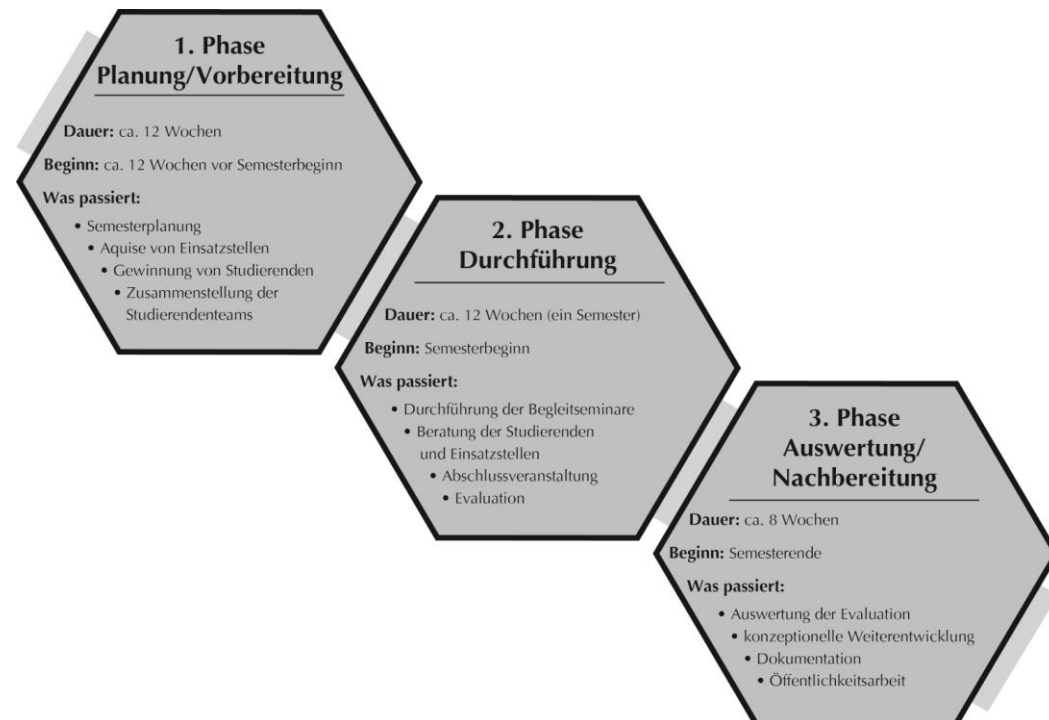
1. Phase
Planung/Vorbereitung

Dauer: ca. 12 Wochen

Beginn: ca. 12 Wochen vor Semesterbeginn

Was passiert:

• Semesterplanung
• Aquise von Einsatzstellen
• Gewinnung von Studierenden
• Zusammenstellung der Studierendenteams

2. Phase
Durchführung

Dauer: ca. 12 Wochen (ein Semester)

Beginn: Semesterbeginn

Was passiert:

• Durchführung der Begleitseminare
• Beratung der Studierenden und Einsatzstellen
• Abschlussveranstaltung
• Evaluation

3. Phase
Auswertung/
Nachbereitung

Dauer: ca. 8 Wochen

Beginn: Semesterende

Was passiert:

• Auswertung der Evaluation
• konzeptionelle Weiterentwicklung
• Dokumentation
• Öffentlichkeitsarbeit